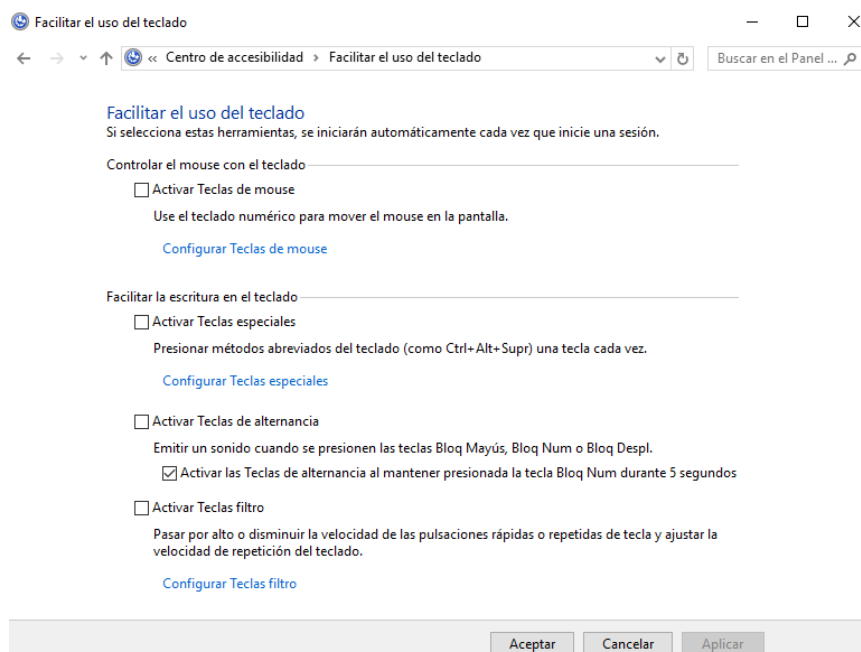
Facilitar el uso del teclado

« Centro de accesibilidad › Facilitar el uso del teclado

Buscar en el Panel ...

Facilitar el uso del teclado
Si selecciona estas herramientas, se iniciarán automáticamente cada vez que inicie una sesión.

Controlar el mouse con el teclado

Activar Teclas de mouse

Use el teclado numérico para mover el mouse en la pantalla.

Configurar Teclas de mouse

Facilitar la escritura en el teclado

Activar Teclas especiales

Presionar métodos abreviados del teclado (como Ctrl+Alt+Supr) una tecla cada vez.

Configurar Teclas especiales

Activar Teclas de alternancia

Emitir un sonido cuando se presionen las teclas Bloq Mayús, Bloq Num o Bloq Despl.

Activar las Teclas de alternancia al mantener presionada la tecla Bloq Num durante 5 segundos

Activar Teclas filtro

Pasar por alto o disminuir la velocidad de las pulsaciones rápidas o repetidas de tecla y ajustar la velocidad de repetición del teclado.

Configurar Teclas filtro

Aceptar Cancelar Aplicar